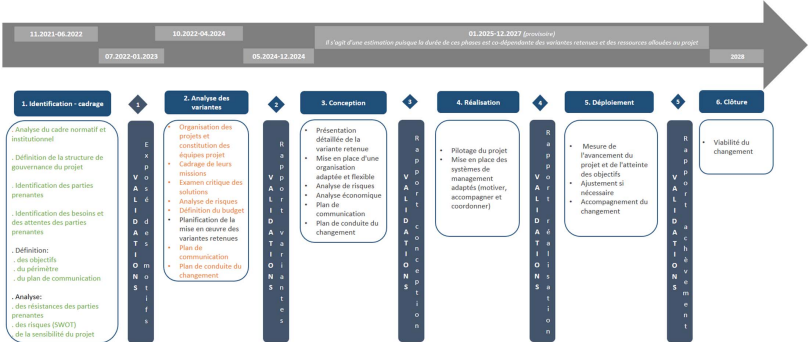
11.2021-06.2022

07.2022-01.2023

10.2022-04.2024

05.2024-12.2024

01.2025-12.2027 (provisoire)

Il s'agit d'une estimation puisque la durée de ces phases est co-dépendante des variantes retenues et des ressources allouées au projet

2028

1. Identification - cadrage

- Analyse du cadre normatif et institutionnel
- Définition de la structure de gouvernance du projet
- Identification des parties prenantes
- Identification des besoins et des attentes des parties prenantes
- Définition:
. des objectifs
. du périmètre
. du plan de communication
- Analyse:
. des résistances des parties prenantes
. des risques (SWOT)
. de la sensibilité du projet

1

VALIDATIONS

Exposé des motifs

2. Analyse des variantes

- Organisation des projets et constitution des équipes projet
- Cadrage de leurs missions
- Examen critique des solutions
- Analyse de risques
- Définition du budget
- Planification de la mise en œuvre des variantes retenues
- Plan de communication
- Plan de conduite du changement

2

VALIDATIONS

Rapport variantes

3. Conception

- Présentation détaillée de la variante retenue
- Mise en place d'une organisation adaptée et flexible
- Analyse de risques
- Analyse économique
- Plan de communication
- Plan de conduite du changement

3

VALIDATIONS

Rapport conception

4. Réalisation

- Pilotage du projet
- Mise en place des systèmes de management adaptés (motiver, accompagner et coordonner)

4

VALIDATIONS

Rapport réalisation

5. Déploiement

- Mesure de l'avancement du projet et de l'atteinte des objectifs
- Ajustement si nécessaire
- Accompagnement du changement

5

VALIDATIONS

Rapport achèvement

6. Clôture

- Viabilité du changement